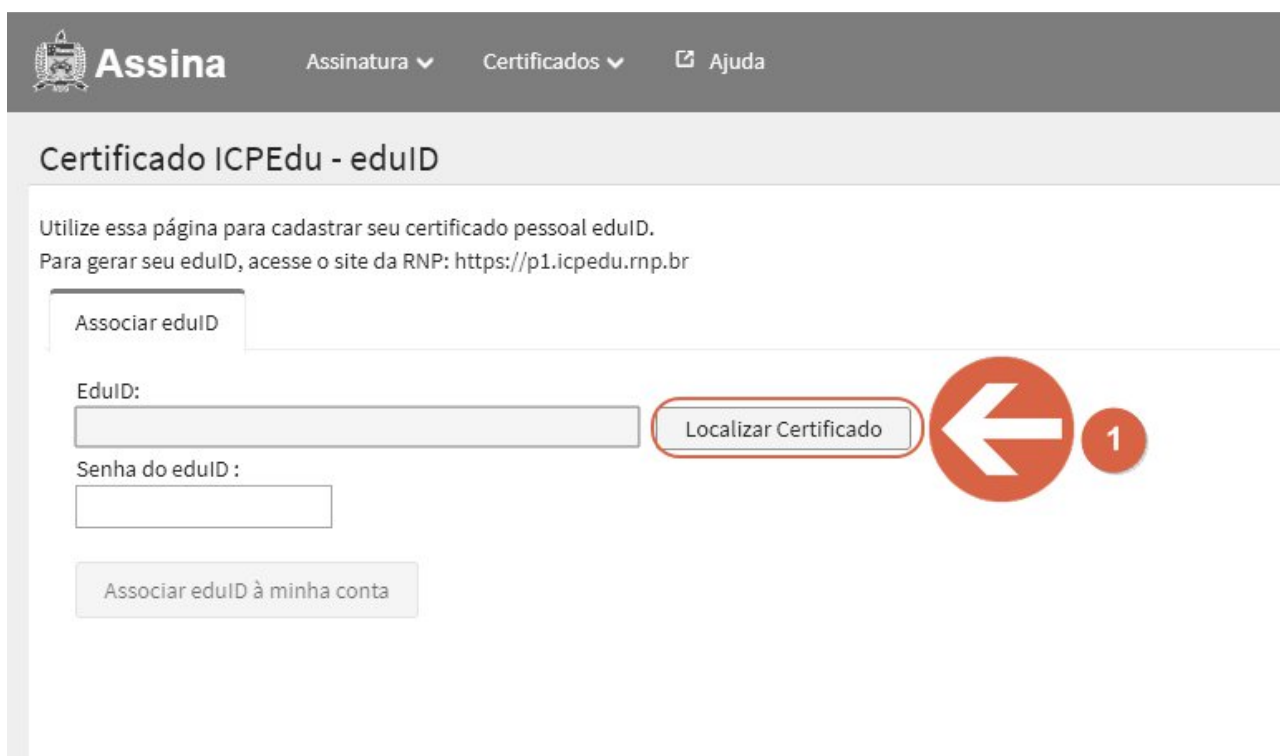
Assina Assinatura Certificados Ajuda

Certificado ICPEdu - eduID

Utilize essa página para cadastrar seu certificado pessoal eduID.
Para gerar seu eduID, acesse o site da RNP: https://p1.icpedu.rnp.br

Associar eduID

EduID:

Localizar Certificado

1

Senha do eduID :

Associar eduID à minha conta